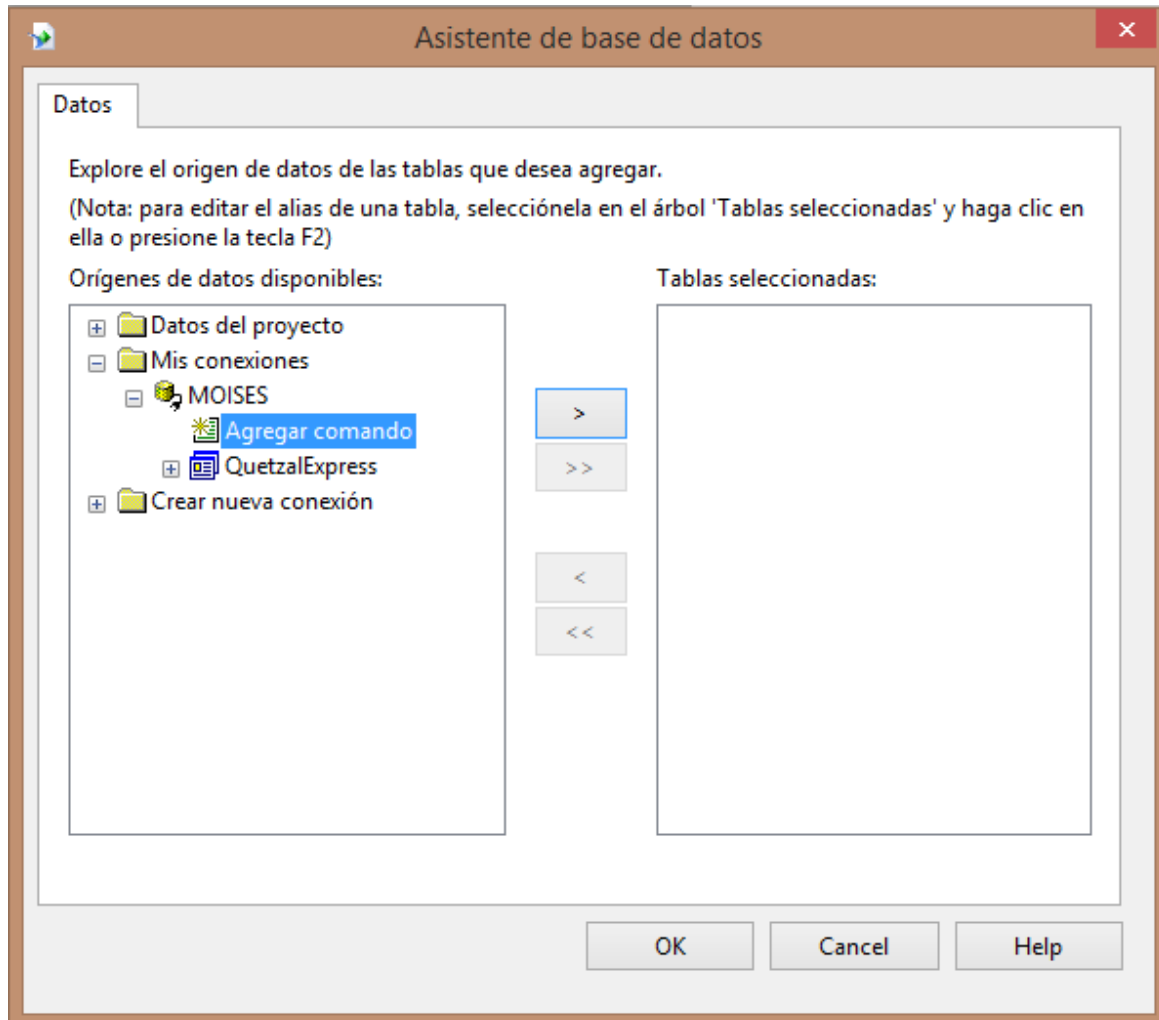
Asistente de base de datos

Datos

Explore el origen de datos de las tablas que desea agregar.

(Nota: para editar el alias de una tabla, selecciónela en el árbol 'Tablas seleccionadas' y haga clic en ella o presione la tecla F2)

Orígenes de datos disponibles:

Datos del proyecto
Mis conexiones
MOISES
Agregar comando
QuetzalExpress
Crear nueva conexión

>
>>
<
<<

Tablas seleccionadas:

OK
Cancel
Help